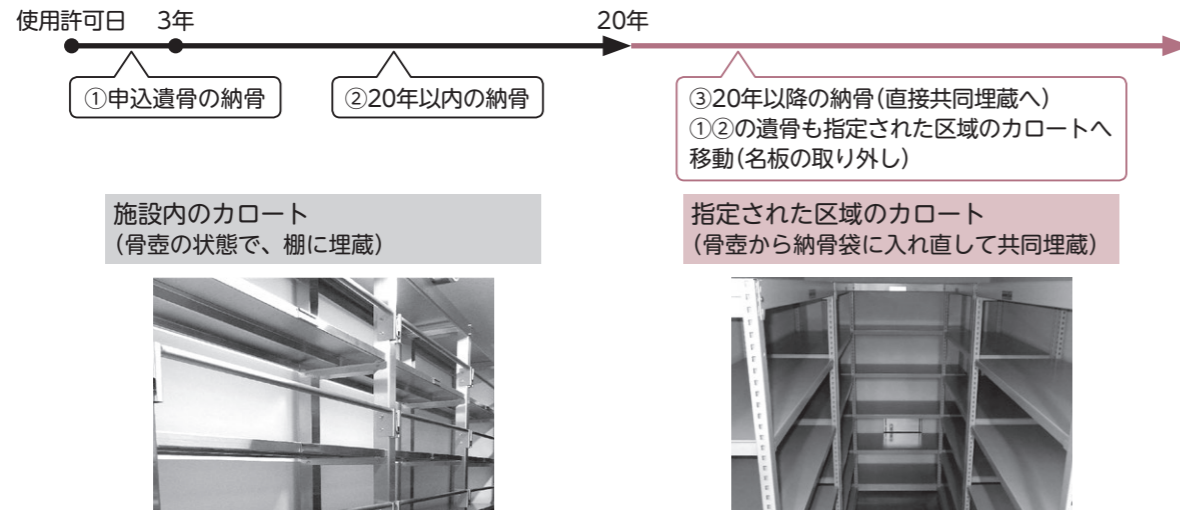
使用許可日　3年　20年

①申込遺骨の納骨

②20年以内の納骨

③20年以降の納骨（直接共同埋蔵へ）
①②の遺骨も指定された区域のカロートへ移動（名板の取り外し）

施設内のカロート
（骨壺の状態で、棚に埋蔵）

指定された区域のカロート
（骨壺から納骨袋に入れ直して共同埋蔵）